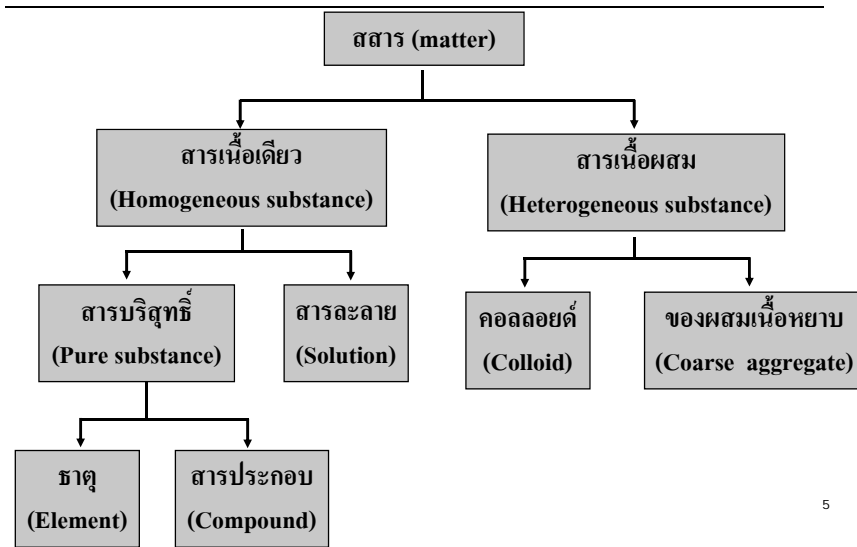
สสาร (matter)

สารเนื้อเดียว
(Homogeneous substance)

สารเนื้อผสม
(Heterogeneous substance)

สารบริสุทธิ์
(Pure substance)

สารละลาย
(Solution)

คอลลอยด์
(Colloid)

ของผสมเนื้อหยาบ
(Coarse aggregate)

ธาตุ
(Element)

สารประกอบ
(Compound)

5